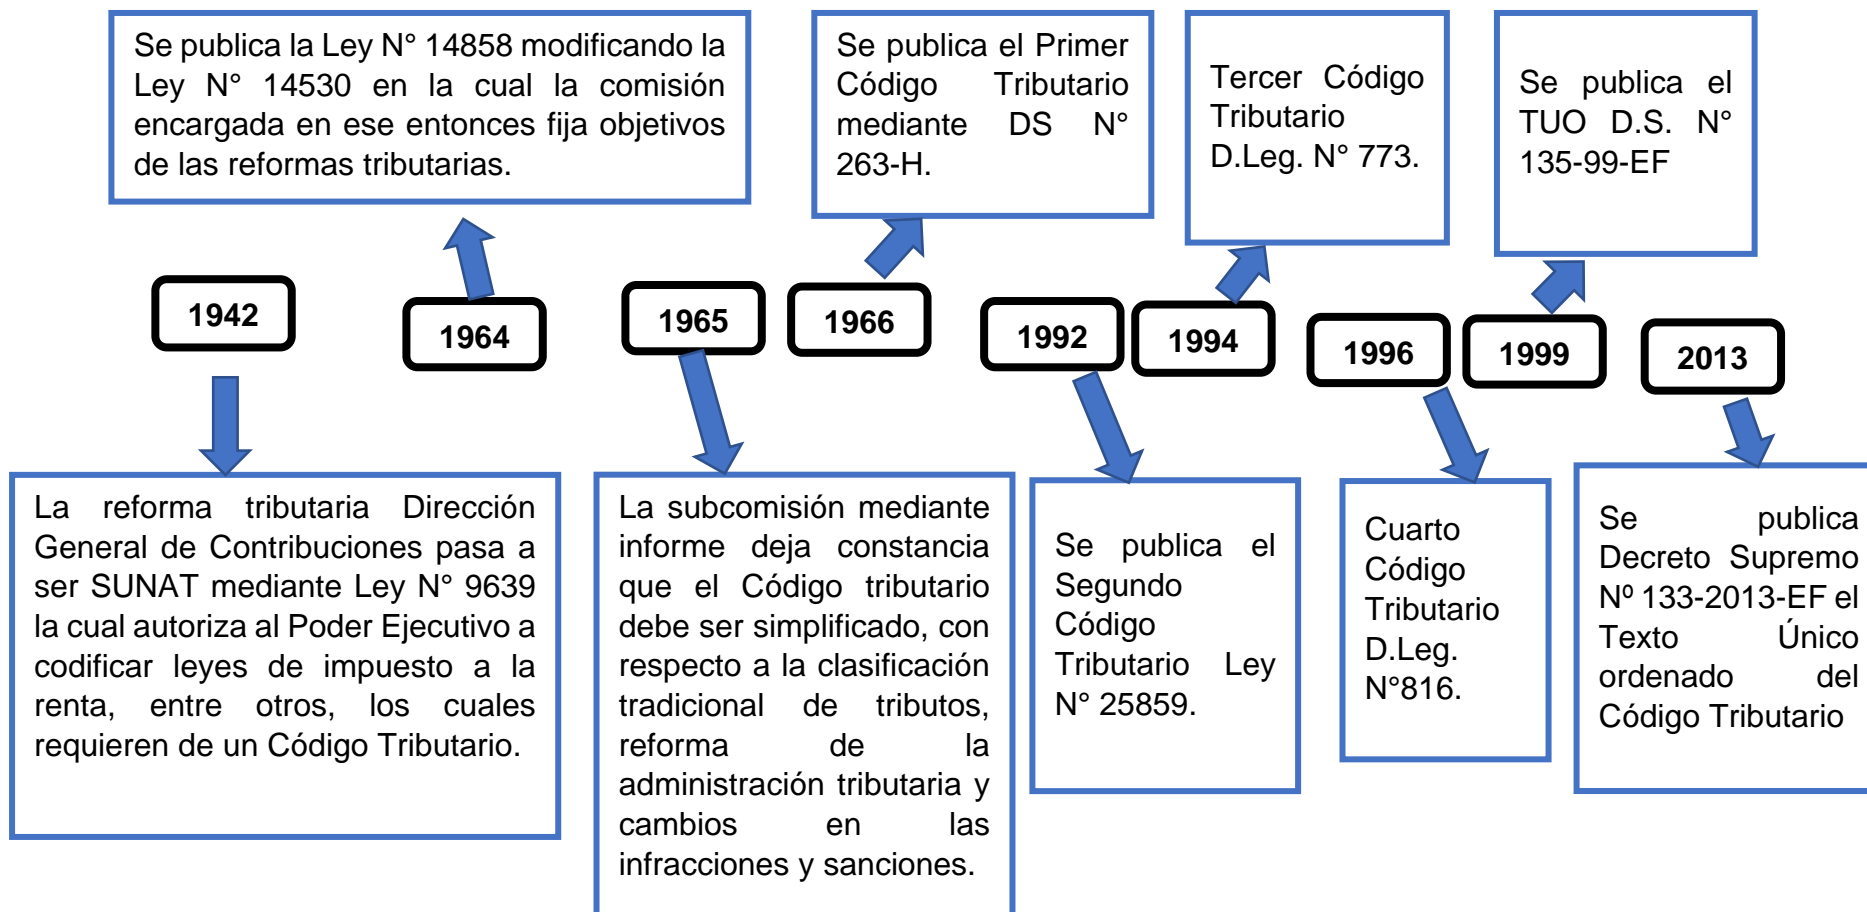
Se publica la Ley N° 14858 modificando la Ley N° 14530 en la cual la comisión encargada en ese entonces fija objetivos de las reformas tributarias.

Se publica el Primer Código Tributario mediante DS N° 263-H.

Tercer Código Tributario D.Leg. N° 773.

Se publica el TUO D.S. N° 135-99-EF

1942

1964

1965

1966

1992

1994

1996

1999

2013

La reforma tributaria Dirección General de Contribuciones pasa a ser SUNAT mediante Ley N° 9639 la cual autoriza al Poder Ejecutivo a codificar leyes de impuesto a la renta, entre otros, los cuales requieren de un Código Tributario.

La subcomisión mediante informe deja constancia que el Código tributario debe ser simplificado, con respecto a la clasificación tradicional de tributos, reforma de la administración tributaria y cambios en las infracciones y sanciones.

Se publica el Segundo Código Tributario Ley N° 25859.

Cuarto Código Tributario D.Leg. N°816.

Se publica Decreto Supremo Nº 133-2013-EF el Texto Único ordenado del Código Tributario